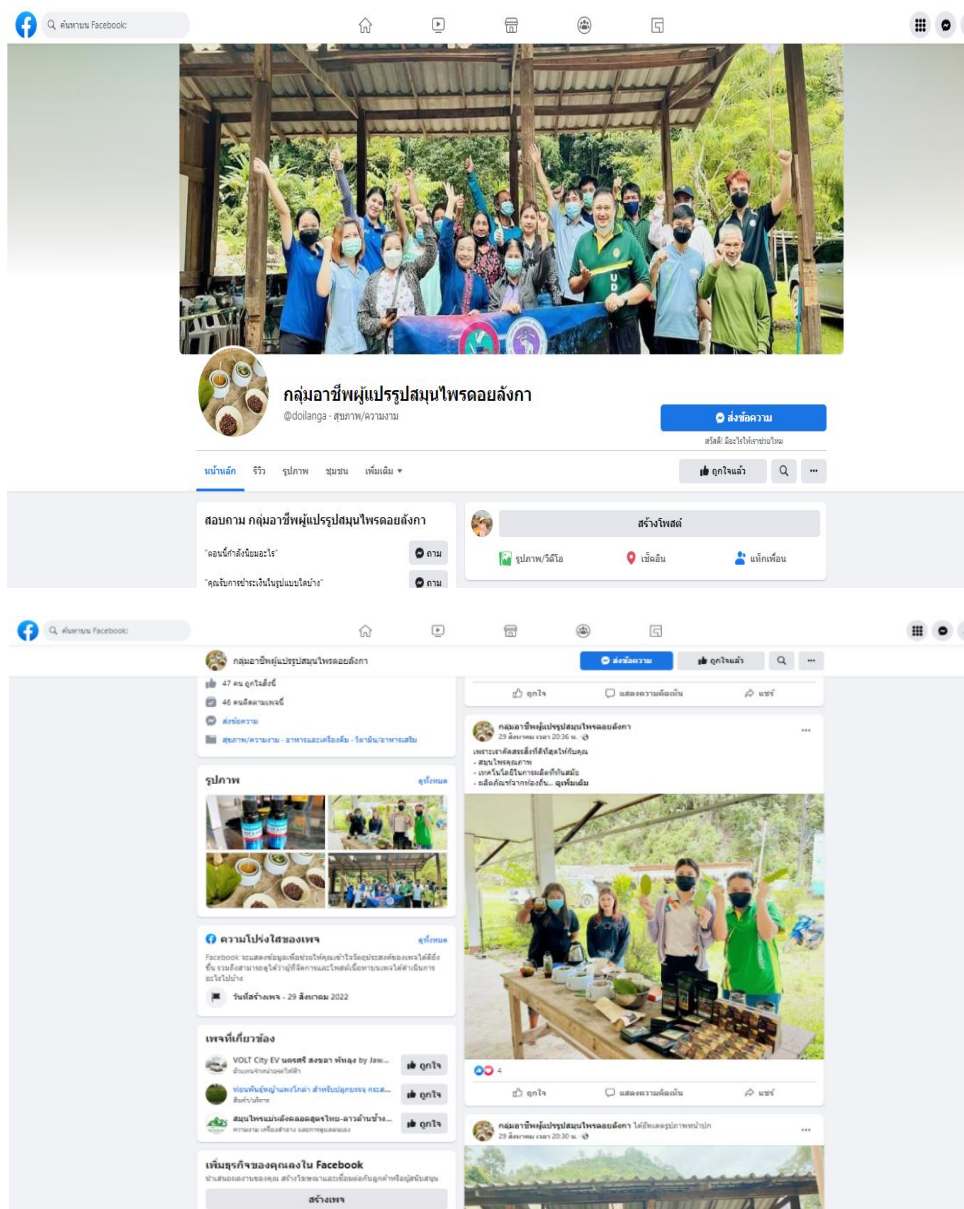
ค้นหาบน Facebook

กลุ่มอาชีพผู้แปรรูปสมุนไพรดอยลังกา
@doilanga · สุขภาพ/ความงาม

ส่งข้อความ
สวัสดี! มีอะไรให้เราช่วยไหม

หน้าหลัก รีวิว รูปภาพ ชุมชน เพิ่มเติม ▾

ถูกใจแล้ว

สอบถาม กลุ่มอาชีพผู้แปรรูปสมุนไพรดอยลังกา
"ตอนนี้กำลังนิยมอะไร" ถาม
"คุณรับการชำระเงินในรูปแบบใดบ้าง" ถาม

สร้างโพสต์
รูปภาพ/วิดีโอ เช็คอิน แท็กเพื่อน

ค้นหาบน Facebook

กลุ่มอาชีพผู้แปรรูปสมุนไพรดอยลังกา
ส่งข้อความ ถูกใจแล้ว

47 คนถูกใจสิ่งนี้
46 คนติดตามเพจนี้
ส่งข้อความ
สุขภาพ/ความงาม · อาหารและเครื่องดื่ม · วิตามิน/อาหารเสริม

ถูกใจ แสดงความคิดเห็น แชร์

กลุ่มอาชีพผู้แปรรูปสมุนไพรดอยลังกา
29 สิงหาคม เวลา 20:36 น.
เพราะเราคัดสรรสิ่งที่ดีที่สุดให้กับคุณ
- สมุนไพรคุณภาพ
- เทคโนโลยีในการผลิตที่ทันสมัย
- ผลิตภัณฑ์จากท้องถิ่น... ดูเพิ่มเติม

รูปภาพ ดูทั้งหมด

ความโปร่งใสของเพจ ดูทั้งหมด
Facebook จะแสดงข้อมูลเพื่อช่วยให้คุณเข้าใจวัตถุประสงค์ของเพจได้ดียิ่งขึ้น รวมถึงสามารถดูได้ว่าผู้ที่จัดการและโพสต์เนื้อหาบนเพจได้ดำเนินการอะไรไปบ้าง
วันที่สร้างเพจ - 29 สิงหาคม 2022

เพจที่เกี่ยวข้อง
VOLT City EV นอรดรี สงขลา พัทลุง by Jaw... ถูกใจ
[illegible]
ท่อนพันธุ์หญ้าแพงโกล่า สำหรับปลูกบรรจุ กระสอบ... ถูกใจ
สินค้า/บริการ
สมุนไพรแม่เหลียงดอยสุเทพ-ดาวล้านช้าง... ถูกใจ
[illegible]

4
ถูกใจ แสดงความคิดเห็น แชร์

กลุ่มอาชีพผู้แปรรูปสมุนไพรดอยลังกา ได้อัพเดตรูปภาพหน้าปก
29 สิงหาคม เวลา 20:30 น.

เพิ่มธุรกิจของคุณลงใน Facebook
นำเสนองานของคุณ สร้างโฆษณาและเชื่อมต่อกับลูกค้าหรือผู้สนับสนุน
สร้างเพจ